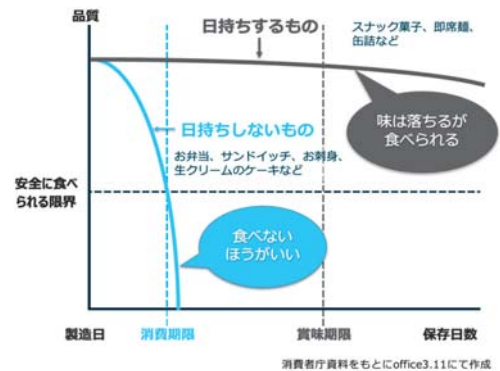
品質

日持ちするもの

スナック菓子、即席麺、缶詰など

味は落ちるが食べられる

日持ちしないもの

お弁当、サンドイッチ、お刺身、生クリームのケーキなど

安全に食べられる限界

食べないほうがいい

製造日

消費期限

賞味期限

保存日数

消費者庁資料をもとにoffice3.11にて作成